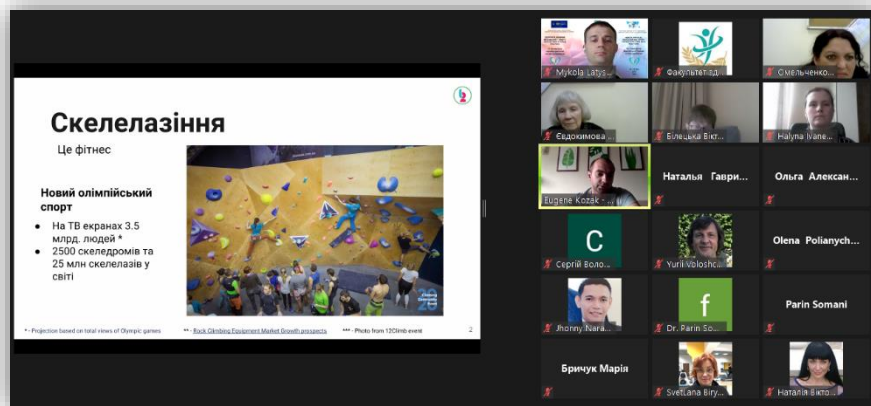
Скелелазіння

Це фітнес

Новий олімпійський спорт

- На ТВ екранах 3.5 млрд. людей *
- 2500 скеледромів та 25 млн скелелазів у світі

* - Projection based on total views of Olympic games

** - Rock Climbing Equipment Market Growth prospects

*** - Photo from 12Climb event

2

Mykola Latys...

Факультет ф...

Смельченко...

Євдокимова...

Білецька Вікт...

Halyna Ivane...

Eugene Kozak - ...

Наталья Гаври...

Ольга Алексан...

C

Сергій Воло...

Yurii Voloshc...

Olena Polianych...

Jhonny Nara...

f

Dr. Parin So...

Parin Somani

Бричук Марія

SvetLana Biry...

Наталія Вікто...